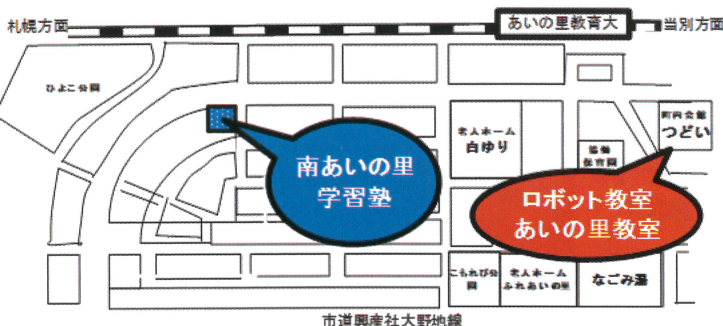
札幌方面

あいの里教育大

当別方面

ひよこ公園

南あいの里
学習塾

老人ホーム
白ゆり

協働
保育園

町内会館
つどい

ロボット教室
あいの里教室

こもれび公園

老人ホーム
ふれあいの里

なごみ湯

市道開発社大野地線